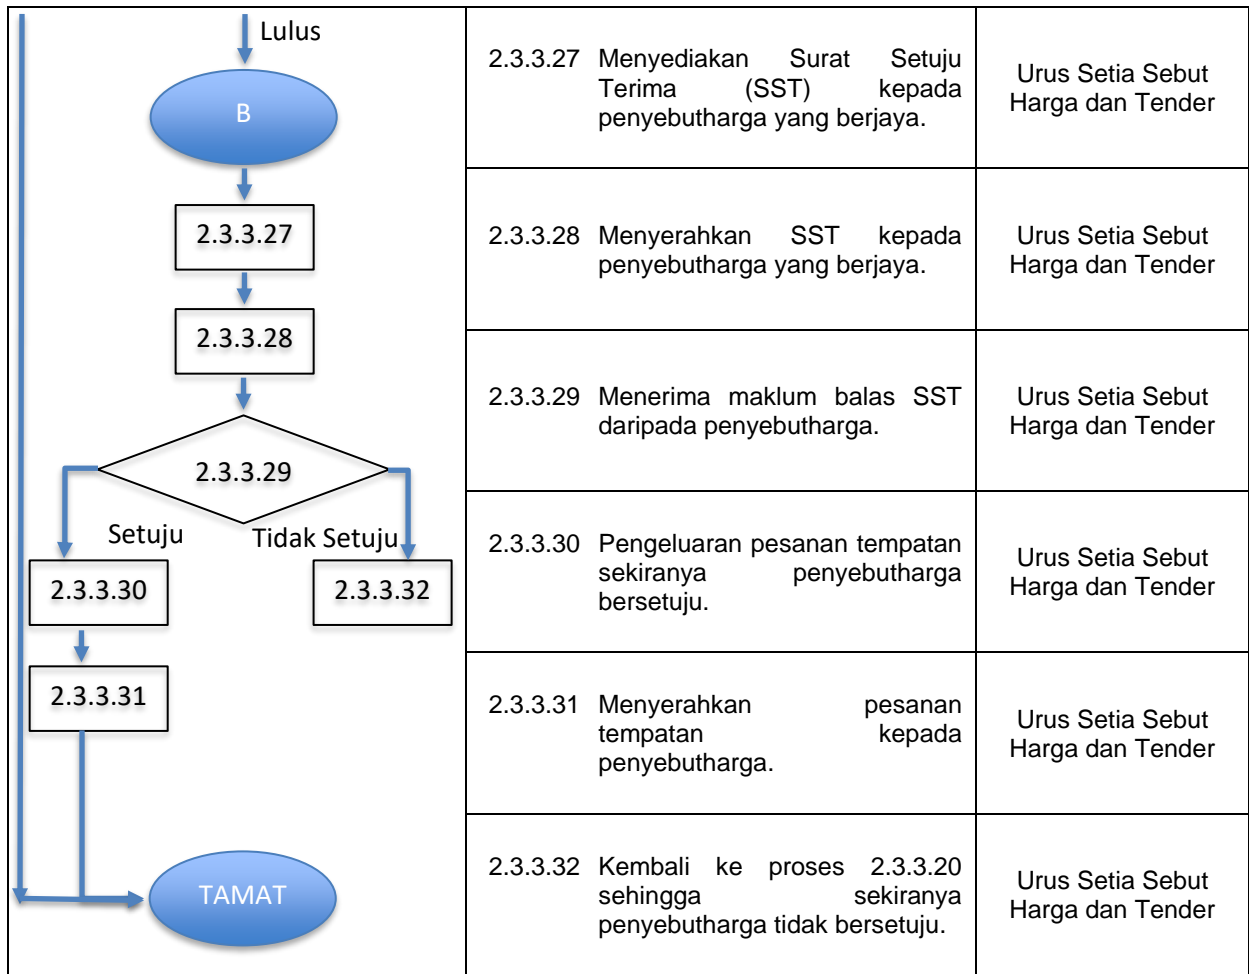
Lulus

B

2.3.3.27

2.3.3.28

2.3.3.29

Setuju

Tidak Setuju

2.3.3.30

2.3.3.32

2.3.3.31

TAMAT

| | | |
|---|---|---|
| 2.3.3.27 | Menyediakan Surat Setuju Terima (SST) kepada penyebutharga yang berjaya. | Urus Setia Sebut Harga dan Tender |
| 2.3.3.28 | Menyerahkan SST kepada penyebutharga yang berjaya. | Urus Setia Sebut Harga dan Tender |
| 2.3.3.29 | Menerima maklum balas SST daripada penyebutharga. | Urus Setia Sebut Harga dan Tender |
| 2.3.3.30 | Pengeluaran pesanan tempatan sekiranya penyebutharga bersetuju. | Urus Setia Sebut Harga dan Tender |
| 2.3.3.31 | Menyerahkan pesanan tempatan kepada penyebutharga. | Urus Setia Sebut Harga dan Tender |
| 2.3.3.32 | Kembali ke proses 2.3.3.20 sehingga sekiranya penyebutharga tidak bersetuju. | Urus Setia Sebut Harga dan Tender |